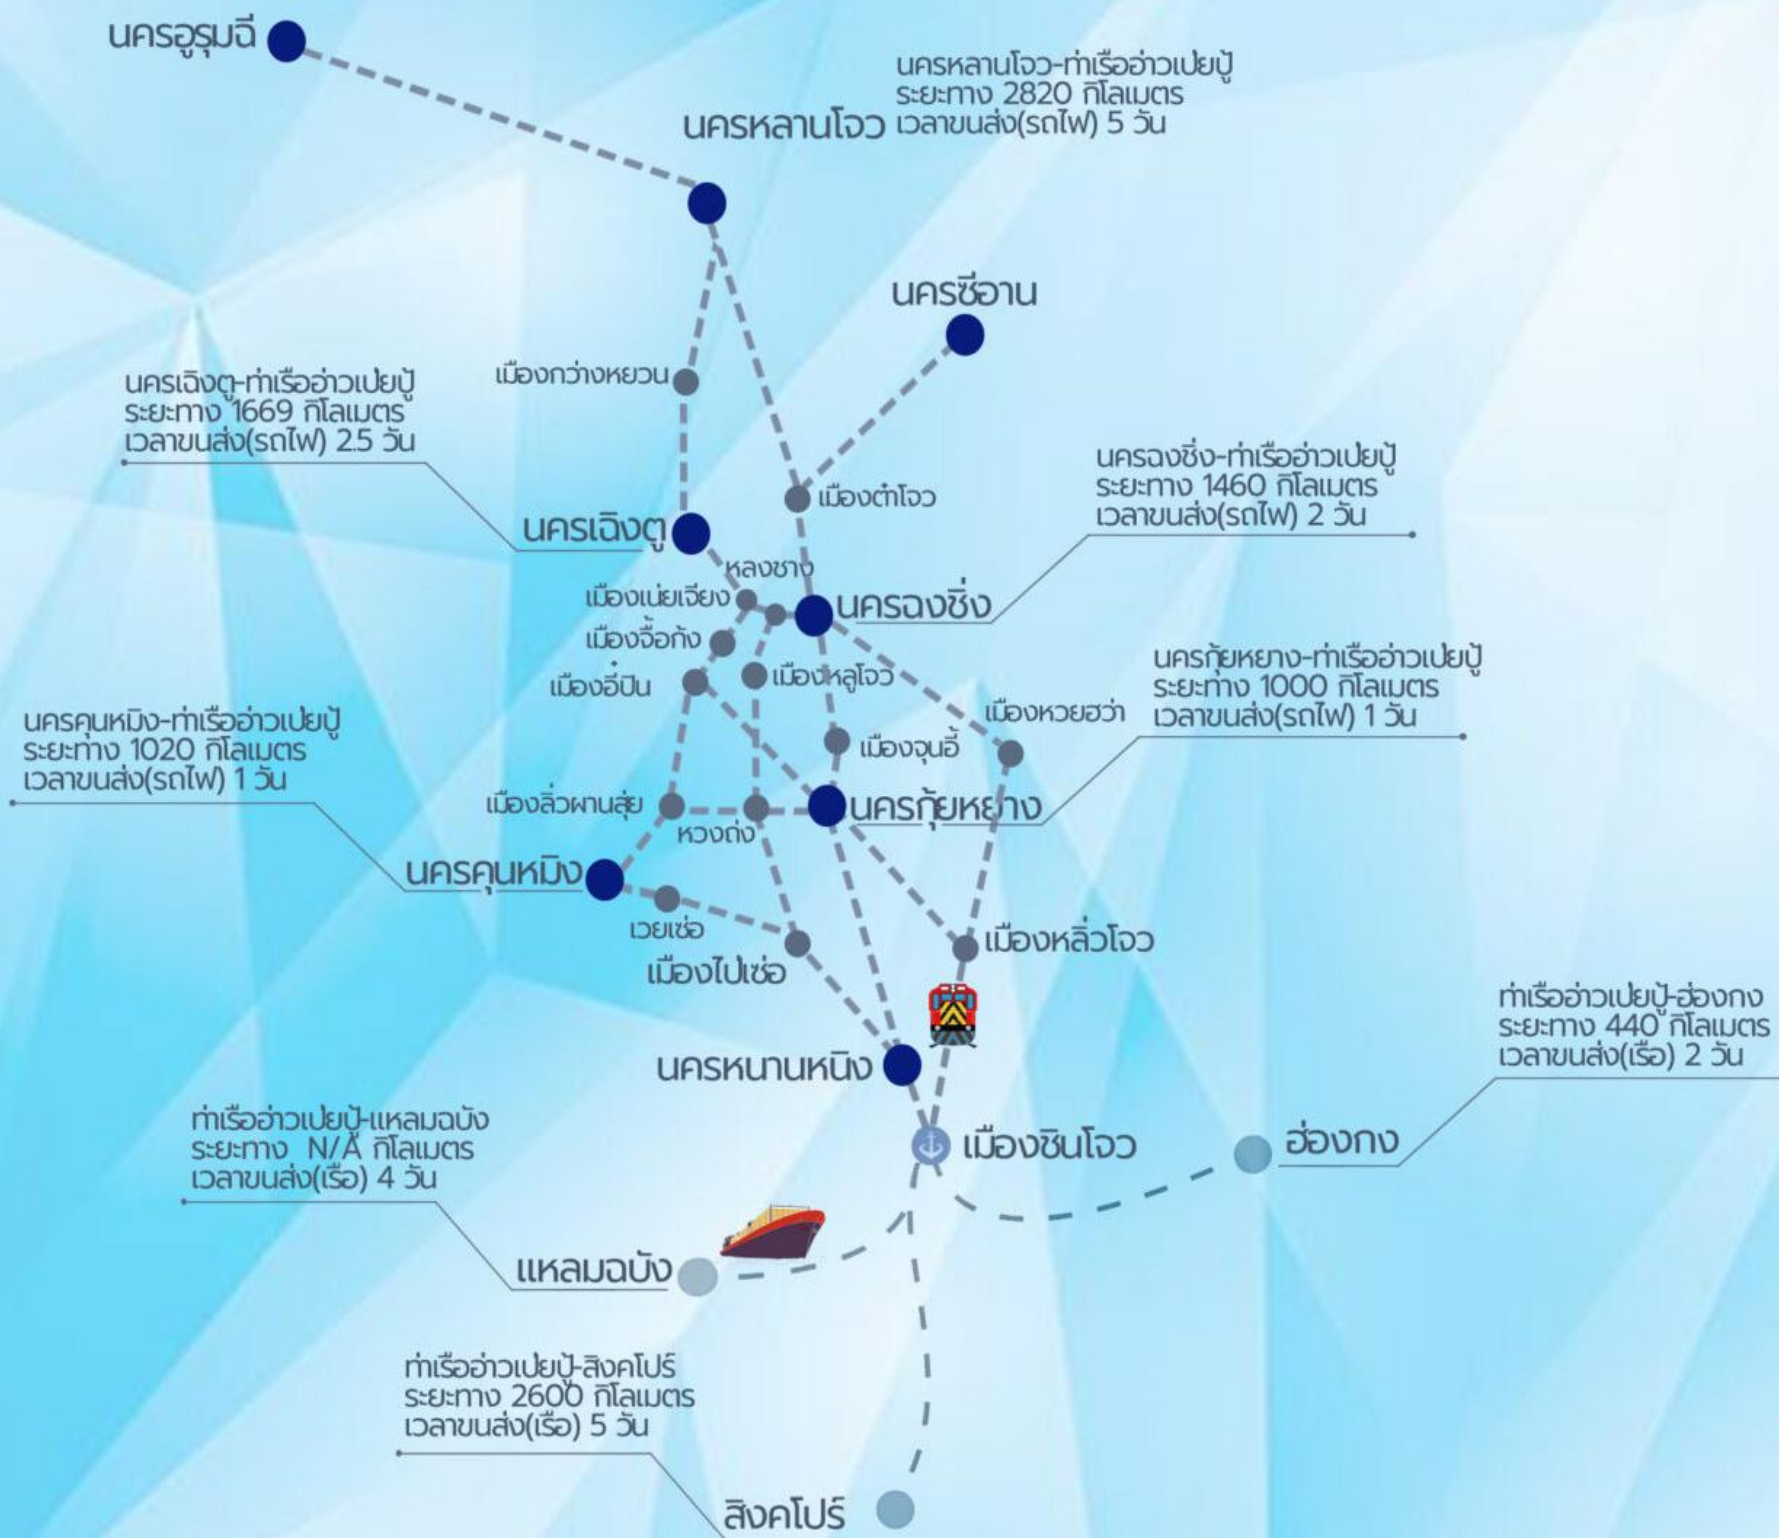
นครอูรุมฉี

นครหลานโจว-ท่าเรืออ่าวเปยปู้
ระยะทาง 2820 กิโลเมตร
เวลาขนส่ง(รถไฟ) 5 วัน

นครหลานโจว

นครซีอาน

เมืองกว่างหยวน

นครเฉิงตู-ท่าเรืออ่าวเปยปู้
ระยะทาง 1669 กิโลเมตร
เวลาขนส่ง(รถไฟ) 2.5 วัน

เมืองต๋าโจว

นครฉงชิ่ง-ท่าเรืออ่าวเปยปู้
ระยะทาง 1460 กิโลเมตร
เวลาขนส่ง(รถไฟ) 2 วัน

นครเฉิงตู

หลงชาง

เมืองเน่ยเจียง

นครฉงชิ่ง

เมืองจื้อกง

เมืองอี๋ปิน

เมืองหลูโจว

นครกุ้ยหยาง-ท่าเรืออ่าวเปยปู้
ระยะทาง 1000 กิโลเมตร
เวลาขนส่ง(รถไฟ) 1 วัน

เมืองหวยฮว่า

นครคุนหมิง-ท่าเรืออ่าวเปยปู้
ระยะทาง 1020 กิโลเมตร
เวลาขนส่ง(รถไฟ) 1 วัน

เมืองจุนอี้

เมืองลิ่วผานสุ่ย

หวงถ่ง

นครกุ้ยหยาง

นครคุนหมิง

เวยเซ่อ

เมืองหลิ่วโจว

เมืองไป่เซ่อ

ท่าเรืออ่าวเปยปู้-ฮ่องกง
ระยะทาง 440 กิโลเมตร
เวลาขนส่ง(เรือ) 2 วัน

นครหนานหนิง

ท่าเรืออ่าวเปยปู้-แหลมฉบัง
ระยะทาง N/A กิโลเมตร
เวลาขนส่ง(เรือ) 4 วัน

เมืองชินโจว

ฮ่องกง

แหลมฉบัง

ท่าเรืออ่าวเปยปู้-สิงคโปร์
ระยะทาง 2600 กิโลเมตร
เวลาขนส่ง(เรือ) 5 วัน

สิงคโปร์